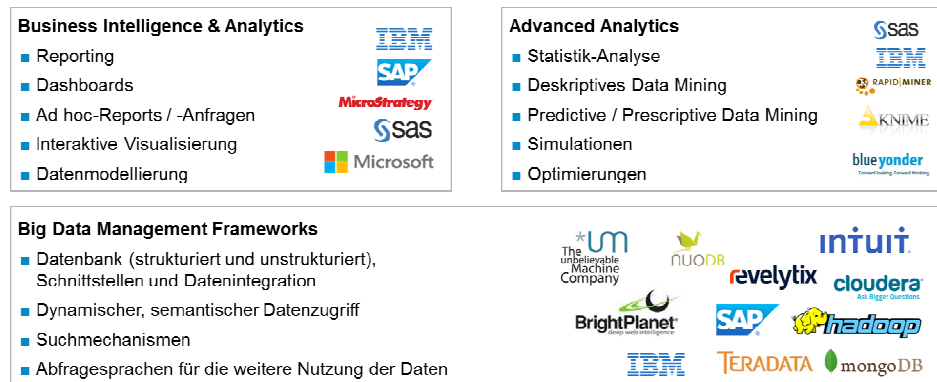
Business Intelligence & Analytics

- Reporting
- Dashboards
- Ad hoc-Reports / -Anfragen
- Interaktive Visualisierung
- Datenmodellierung

IBM
SAP
MicroStrategy
sas
Microsoft

Advanced Analytics

- Statistik-Analyse
- Deskriptives Data Mining
- Predictive / Prescriptive Data Mining
- Simulationen
- Optimierungen

sas
IBM
RAPID|MINER
KNIME
blue yonder
Forward looking. Forward thinking.

Big Data Management Frameworks

- Datenbank (strukturiert und unstrukturiert), Schnittstellen und Datenintegration
- Dynamischer, semantischer Datenzugriff
- Suchmechanismen
- Abfragesprachen für die weitere Nutzung der Daten

The unbelievable Machine Company
NUODB
INTUIT
revelytix
cloudera
Ask Bigger Questions
BrightPlanet
deep web intelligence
SAP
hadoop
IBM
TERADATA
mongoDB